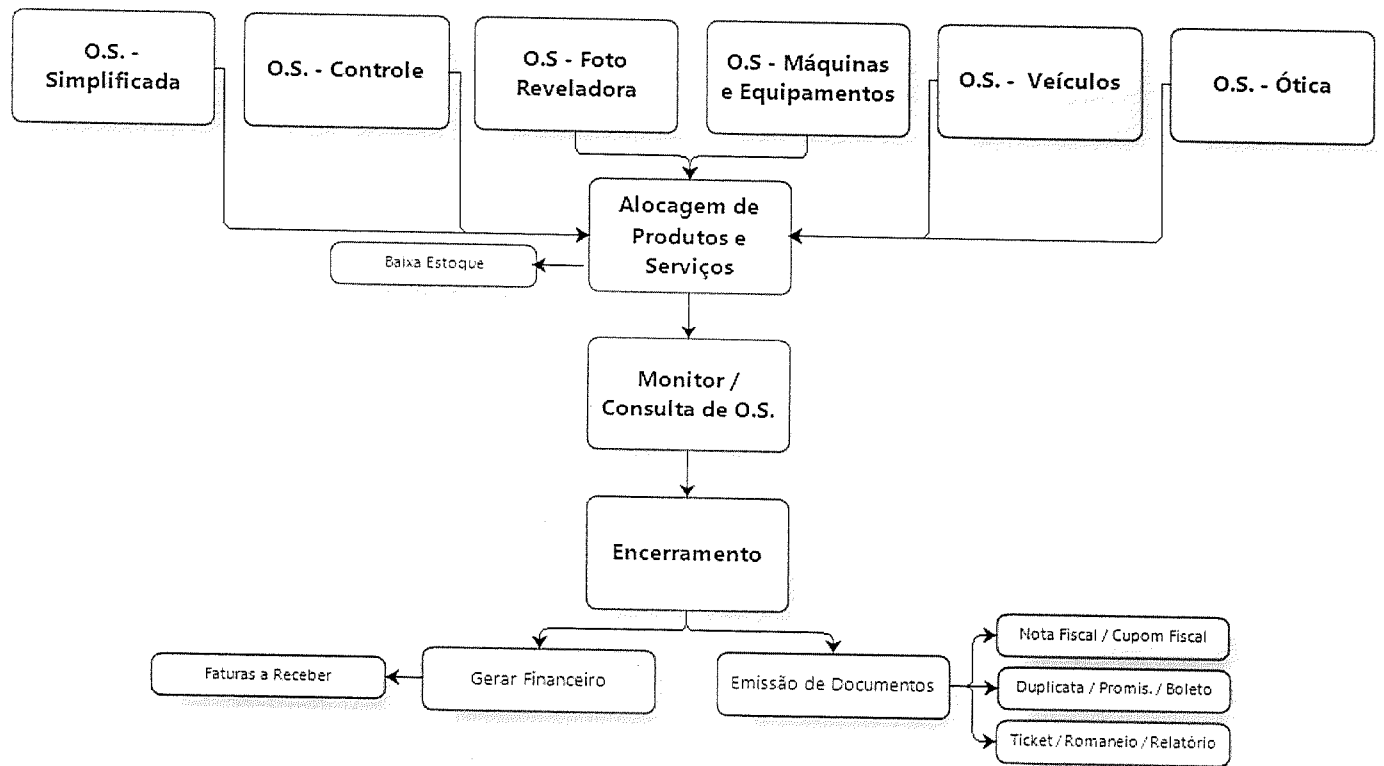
O.S. - Simplificada

O.S. - Controle

O.S - Foto Reveladora

O.S - Máquinas e Equipamentos

O.S. - Veículos

O.S. - Ótica

Alocagem de Produtos e Serviços

Baixa Estoque

Monitor / Consulta de O.S.

Encerramento

Faturas a Receber

Gerar Financeiro

Emissão de Documentos

Nota Fiscal / Cupom Fiscal

Duplicata / Promis. / Boleto

Ticket / Romaneio / Relatório